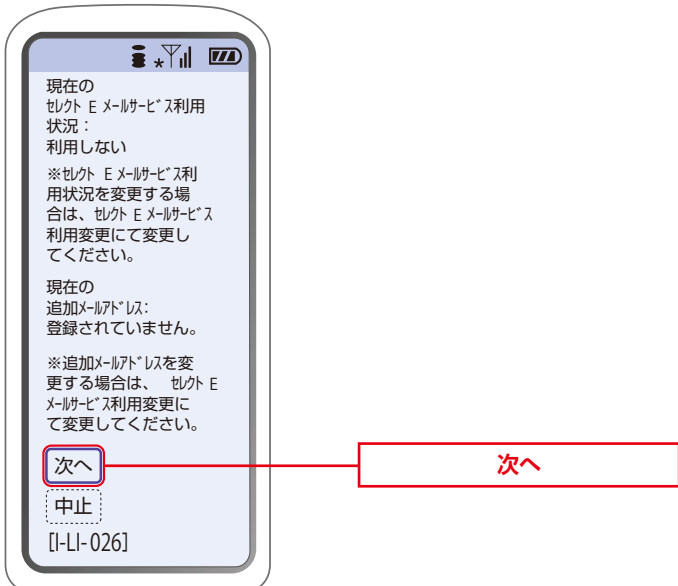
現在の
ｾﾚｸﾄ E ﾒｰﾙｻｰﾋﾞｽ利用状況：
利用しない

※ｾﾚｸﾄ E ﾒｰﾙｻｰﾋﾞｽ利用状況を変更する場合は、ｾﾚｸﾄ E ﾒｰﾙｻｰﾋﾞｽ利用変更にて変更してください。

現在の
追加ﾒｰﾙｱﾄﾞﾚｽ:
登録されていません。

※追加ﾒｰﾙｱﾄﾞﾚｽを変更する場合は、 ｾﾚｸﾄ E ﾒｰﾙｻｰﾋﾞｽ利用変更にて変更してください。

次へ

中止

[I-LI-026]

次へ